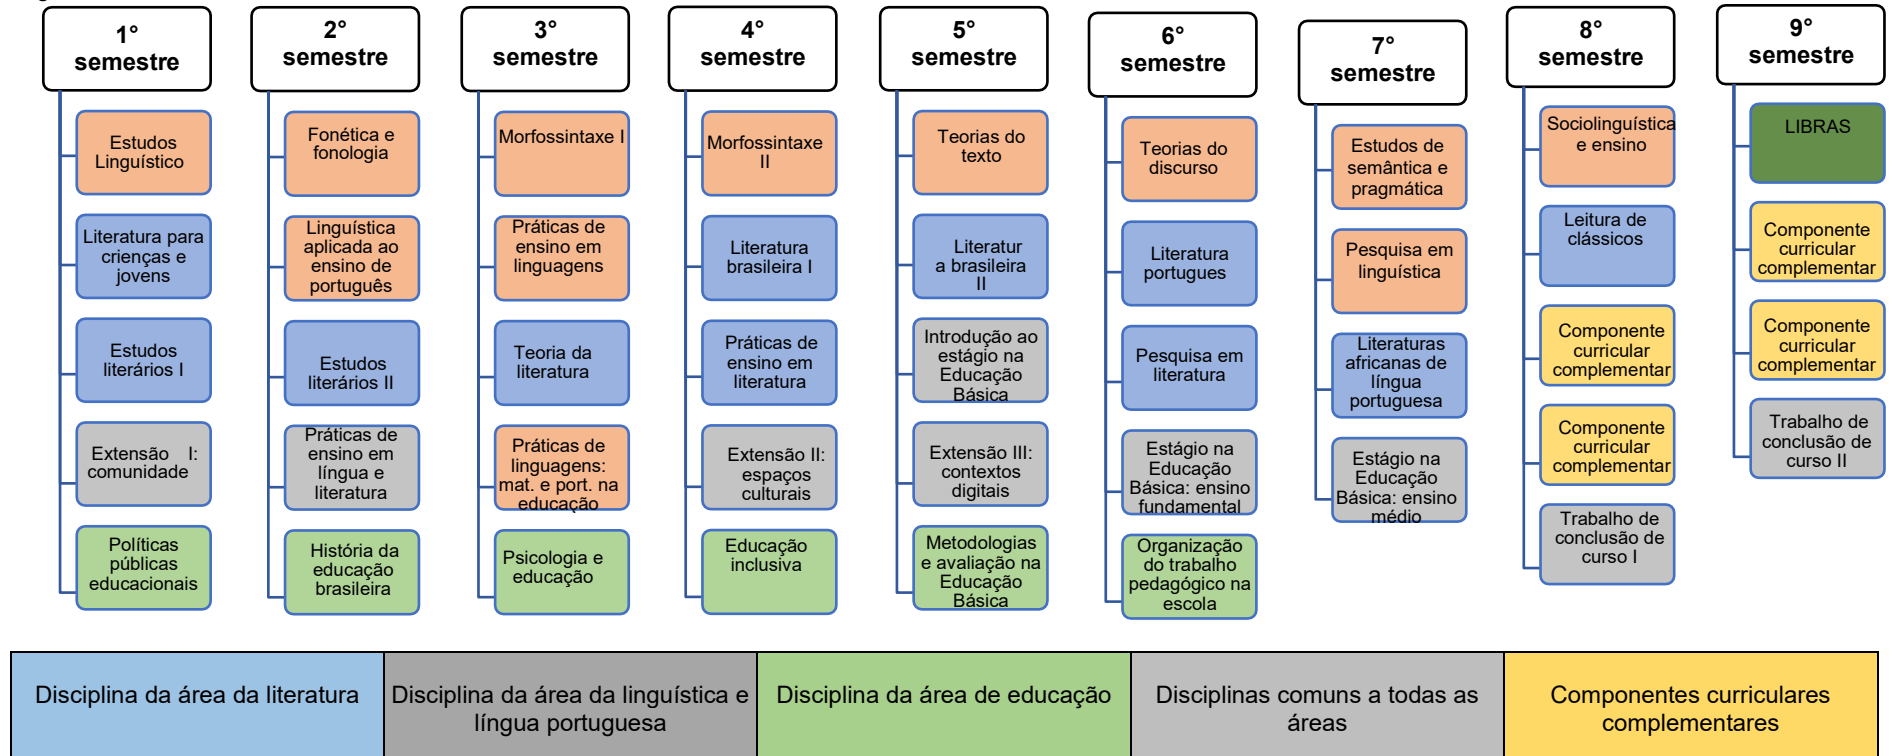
1° semestre

Estudos Linguístico

Literatura para crienças e jovens

Estudos literários I

Extensão I: comunidade

Políticas públicas educacionais

2° semestre

Fonética e fonologia

Linguística aplicada ao ensino de português

Estudos literários II

Práticas de ensino em língua e literatura

História da educação brasileira

3° semestre

Morfossintaxe I

Práticas de ensino em linguagens

Teoria da literatura

Práticas de linguagens: mat. e port. na educação

Psicologia e educação

4° semestre

Morfossintaxe II

Literatura brasileira I

Práticas de ensino em literatura

Extensão II: espaços culturais

Educação inclusiva

5° semestre

Teorias do texto

Literatur a brasileira II

Introdução ao estágio na Educação Básica

Extensão III: contextos digitais

Metodologias e avaliação na Educação Básica

6° semestre

Teorias do discurso

Literatura portugues

Pesquisa em literatura

Estágio na Educação Básica: ensino fundamental

Organização do trabalho pedagógico na escola

7° semestre

Estudos de semântica e pragmática

Pesquisa em linguística

Literaturas africanas de língua portuguesa

Estágio na Educação Básica: ensino médio

8° semestre

Sociolinguística e ensino

Leitura de clássicos

Componente curricular complementar

Componente curricular complementar

Trabalho de conclusão de curso I

9° semestre

LIBRAS

Componente curricular complementar

Componente curricular complementar

Trabalho de conclusão de curso II

| Disciplina da área da literatura | Disciplina da área da linguística e língua portuguesa | Disciplina da área de educação | Disciplinas comuns a todas as áreas | Componentes curriculares complementares |
|---|---|---|---|---|